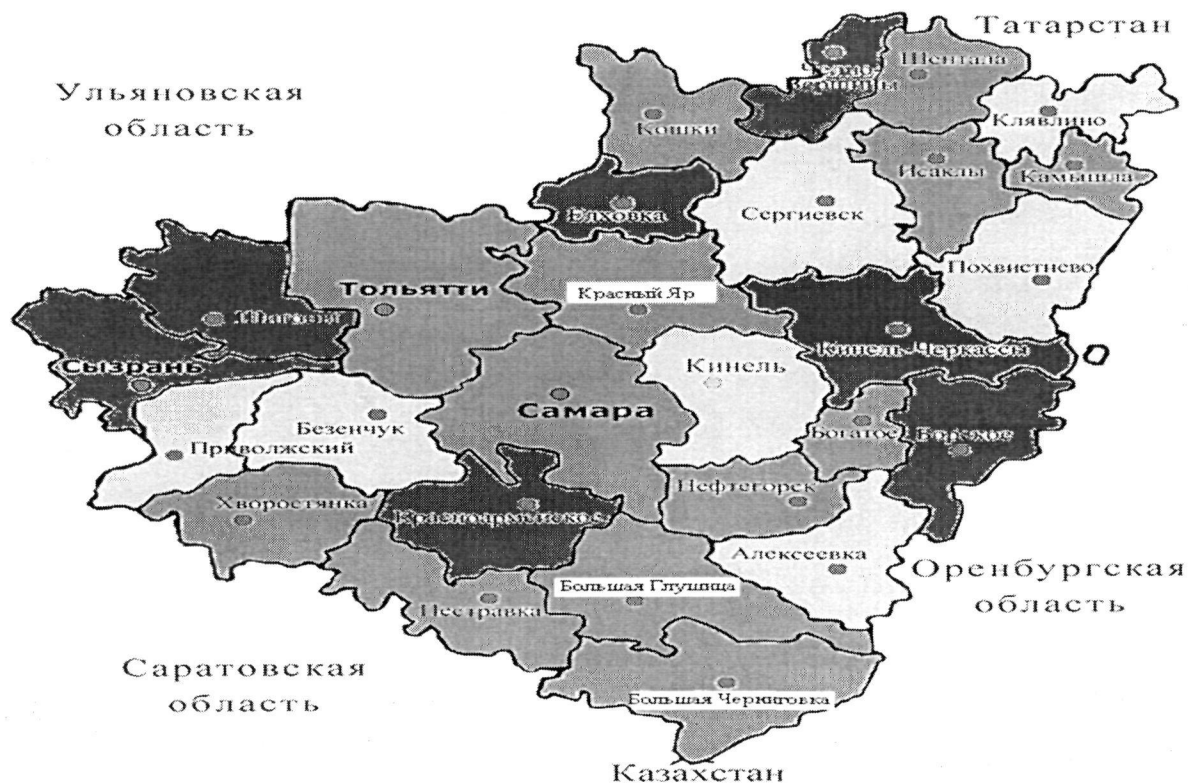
Татарстан

Ульяновская область

Челно-Вершины

Шентала

Кошки

Клявлино

Исаклы

Камышла

Елховка

Сергиевск

Похвистнево

Тольятти

Красный Яр

Шигоны

Кинель-Черкассы

Сызрань

Кинель

Самара

Безенчук

Приволжский

Богатое

Борское

Нефтегорск

Хворостянка

Красноармейское

Алексеевка

Оренбургская область

Большая Глушица

Пестравка

Саратовская область

Большая Черниговка

Казахстан